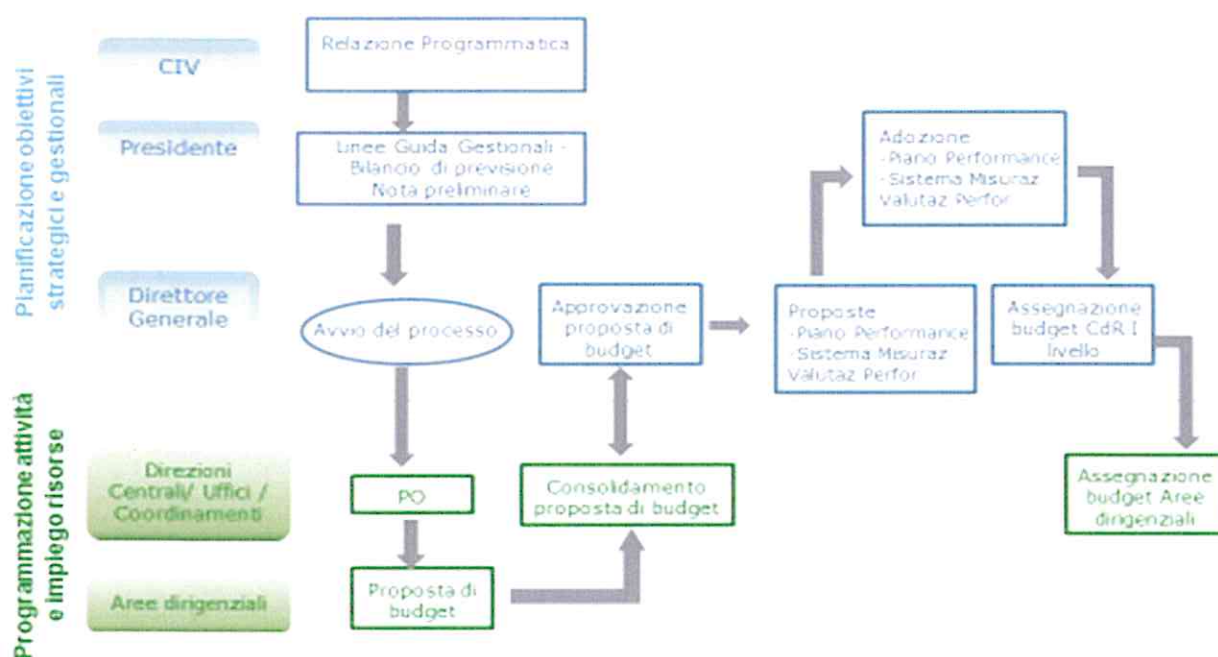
Pianificazione obiettivi strategici e gestionali

CIV

Presidente

Direttore Generale

Programmazione attività e impiego risorse

Direzioni Centrali/ Uffici / Coordinamenti

Aree dirigenziali

Relazione Programmatica

Linee Guida Gestionali - Bilancio di previsione Nota preliminare

Avvio del processo

PO

Proposta di budget

Consolidamento proposta di budget

Approvazione proposta di budget

Proposte -Piano Performance -Sistema Misuraz Valutaz Perfor

Adozione -Piano Performance -Sistema Misuraz Valutaz Perfor

Assegnazione budget CdR I livello

Assegnazione budget Aree dirigenziali